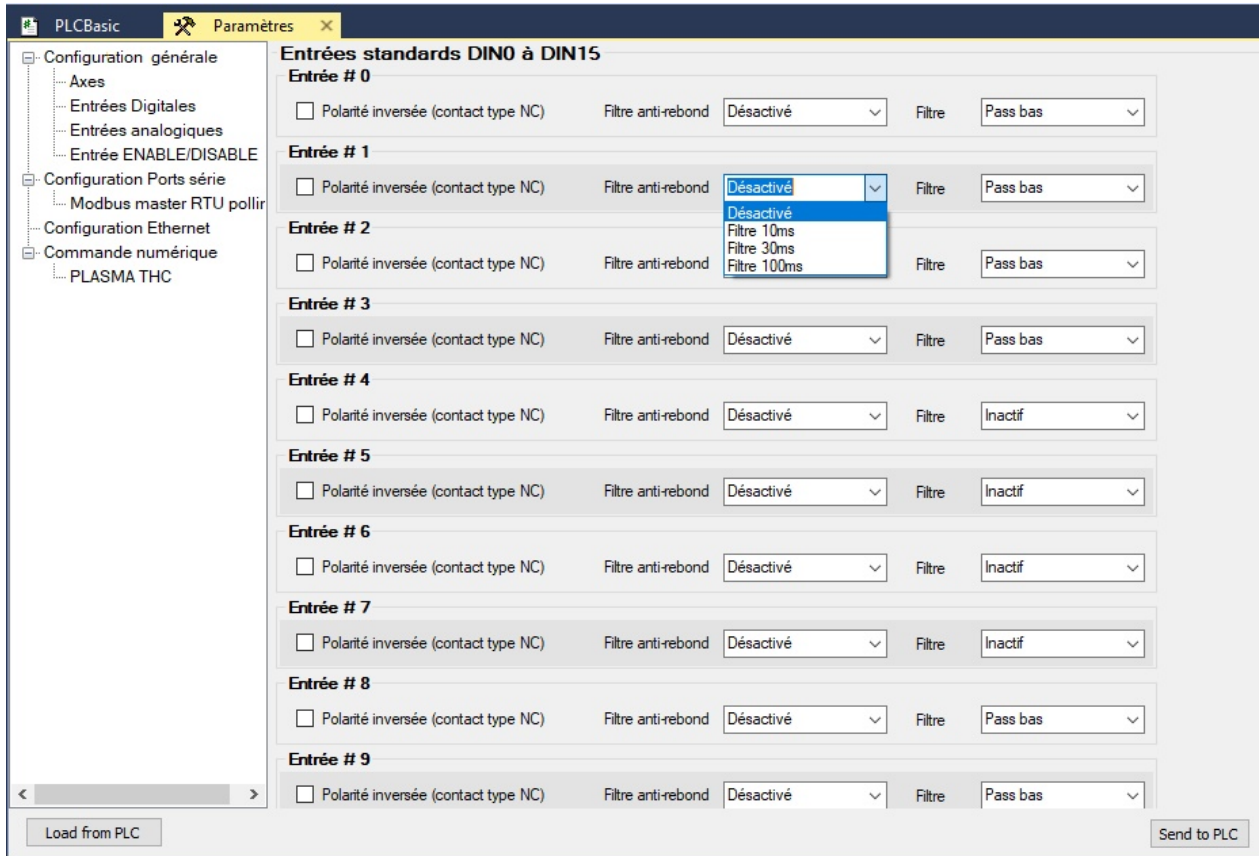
PLCBasic
Paramètres ×

Configuration générale
Axes
Entrées Digitales
Entrées analogiques
Entrée ENABLE/DISABLE
Configuration Ports série
Modbus master RTU pollir
Configuration Ethernet
Commande numérique
PLASMA THC

Entrées standards DIN0 à DIN15

Entrée # 0
Polarité inversée (contact type NC) Filtre anti-rebond Désactivé Filtre Pass bas

Entrée # 1
Polarité inversée (contact type NC) Filtre anti-rebond Désactivé Filtre Pass bas
Désactivé
Filtre 10ms
Filtre 30ms
Filtre 100ms

Entrée # 2
Polarité inversée (contact type NC) Filtre anti-rebond Filtre Pass bas

Entrée # 3
Polarité inversée (contact type NC) Filtre anti-rebond Désactivé Filtre Pass bas

Entrée # 4
Polarité inversée (contact type NC) Filtre anti-rebond Désactivé Filtre Inactif

Entrée # 5
Polarité inversée (contact type NC) Filtre anti-rebond Désactivé Filtre Inactif

Entrée # 6
Polarité inversée (contact type NC) Filtre anti-rebond Désactivé Filtre Inactif

Entrée # 7
Polarité inversée (contact type NC) Filtre anti-rebond Désactivé Filtre Inactif

Entrée # 8
Polarité inversée (contact type NC) Filtre anti-rebond Désactivé Filtre Pass bas

Entrée # 9
Polarité inversée (contact type NC) Filtre anti-rebond Désactivé Filtre Pass bas

Load from PLC
Send to PLC